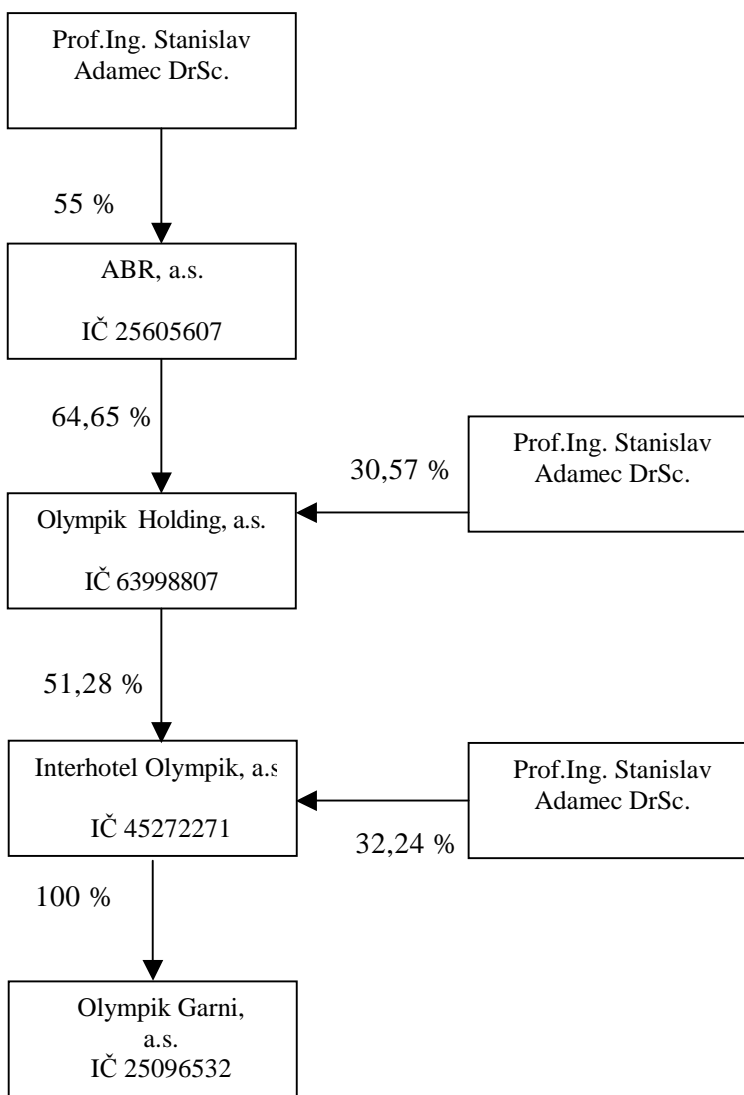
Prof.Ing. Stanislav Adamec DrSc.

55 %

ABR, a.s.

IČ 25605607

64,65 %

30,57 %

Prof.Ing. Stanislav Adamec DrSc.

Olympik Holding, a.s.

IČ 63998807

51,28 %

Interhotel Olympik, a.s

IČ 45272271

Prof.Ing. Stanislav Adamec DrSc.

32,24 %

100 %

Olympik Garni, a.s.
IČ 25096532